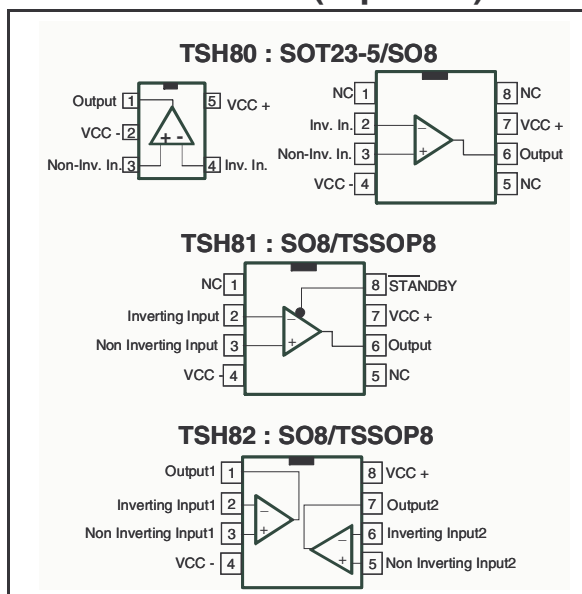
TSH80 : SOT23-5/SO8

Output 1
VCC - 2
Non-Inv. In. 3
5 VCC +
4 Inv. In.
+ -

NC 1
Inv. In. 2
Non-Inv. In. 3
VCC - 4
8 NC
7 VCC +
6 Output
5 NC
_
+

TSH81 : SO8/TSSOP8

NC 1
Inverting Input 2
Non Inverting Input 3
VCC - 4
8 $\overline{\text{STANDBY}}$
7 VCC +
6 Output
5 NC
_
+

TSH82 : SO8/TSSOP8

Output1 1
Inverting Input1 2
Non Inverting Input1 3
VCC - 4
8 VCC +
7 Output2
6 Inverting Input2
5 Non Inverting Input2
_
+
_
+